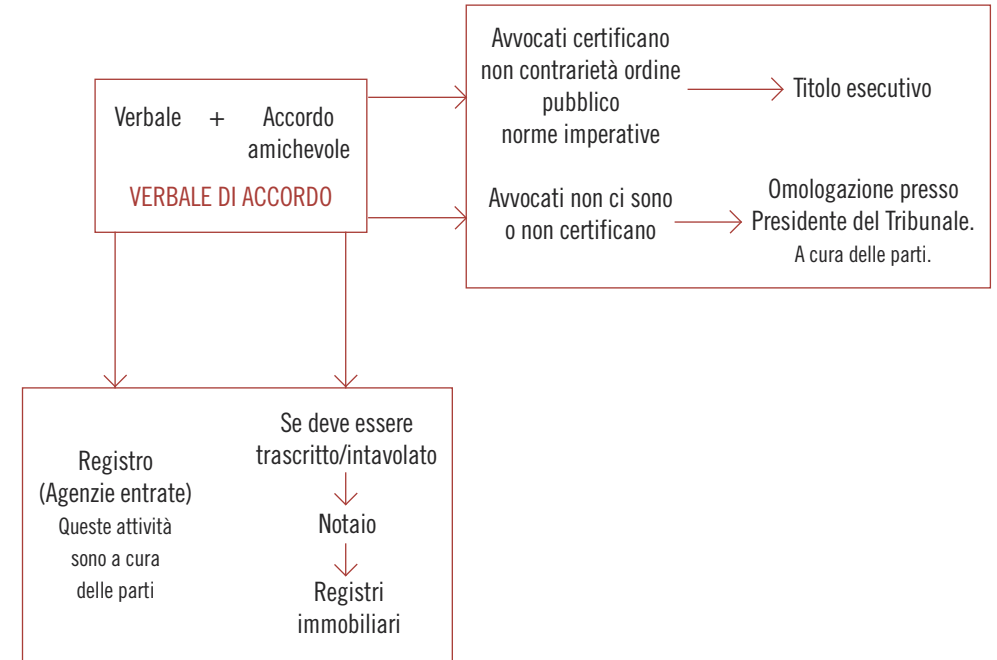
Verbale + Accordo amichevole

VERBALE DI ACCORDO

Avvocati certificano non contrarietà ordine pubblico norme imperative

Titolo esecutivo

Avvocati non ci sono o non certificano

Omologazione presso Presidente del Tribunale.
A cura delle parti.

Registro (Agenzie entrate)
Queste attività sono a cura delle parti

Se deve essere trascritto/intavolato

Notaio

Registri immobiliari